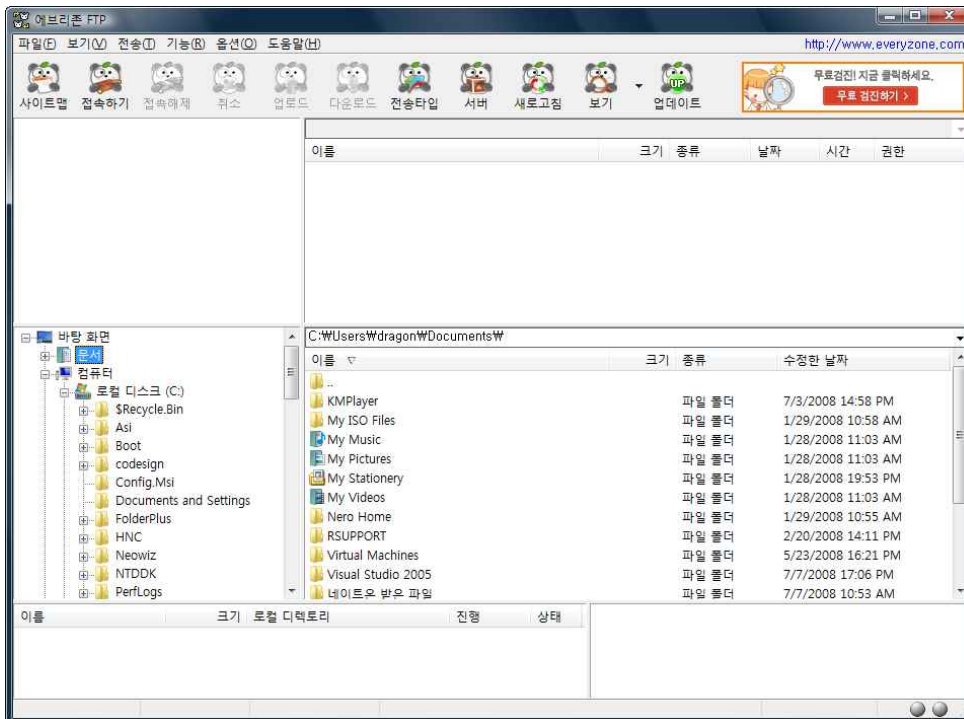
에브리존 FTP

파일(F) 보기(V) 전송(T) 기능(R) 옵션(O) 도움말(H)

http://www.everyzone.com

사이트맵 접속하기 접속해제 취소 업로드 다운로드 전송타입 서버 새로고침 보기 업데이트

무료검진! 지금 클릭하세요.
무료 검진하기 >

| 이름 | 크기 | 종류 | 날짜 | 시간 | 권한 |
|---|---|---|---|---|---|

바탕 화면
문서
컴퓨터
로컬 디스크 (C:)
$Recycle.Bin
Asi
Boot
codesign
Config.Msi
Documents and Settings
FolderPlus
HNC
Neowiz
NTDDK
PerfLogs

C:₩Users₩dragon₩Documents₩

| 이름 | 크기 | 종류 | 수정한 날짜 |
|---|---|---|---|
| .. | | | |
| KMPlayer | | 파일 폴더 | 7/3/2008 14:58 PM |
| My ISO Files | | 파일 폴더 | 1/29/2008 10:58 AM |
| My Music | | 파일 폴더 | 1/28/2008 11:03 AM |
| My Pictures | | 파일 폴더 | 1/28/2008 11:03 AM |
| My Stationery | | 파일 폴더 | 1/28/2008 19:53 PM |
| My Videos | | 파일 폴더 | 1/28/2008 11:03 AM |
| Nero Home | | 파일 폴더 | 1/29/2008 10:55 AM |
| RSUPPORT | | 파일 폴더 | 2/20/2008 14:11 PM |
| Virtual Machines | | 파일 폴더 | 5/23/2008 16:21 PM |
| Visual Studio 2005 | | 파일 폴더 | 7/7/2008 17:06 PM |
| 네이트온 받은 파일 | | 파일 폴더 | 7/7/2008 10:53 AM |

| 이름 | 크기 | 로컬 디렉토리 | 진행 | 상태 |
|---|---|---|---|---|